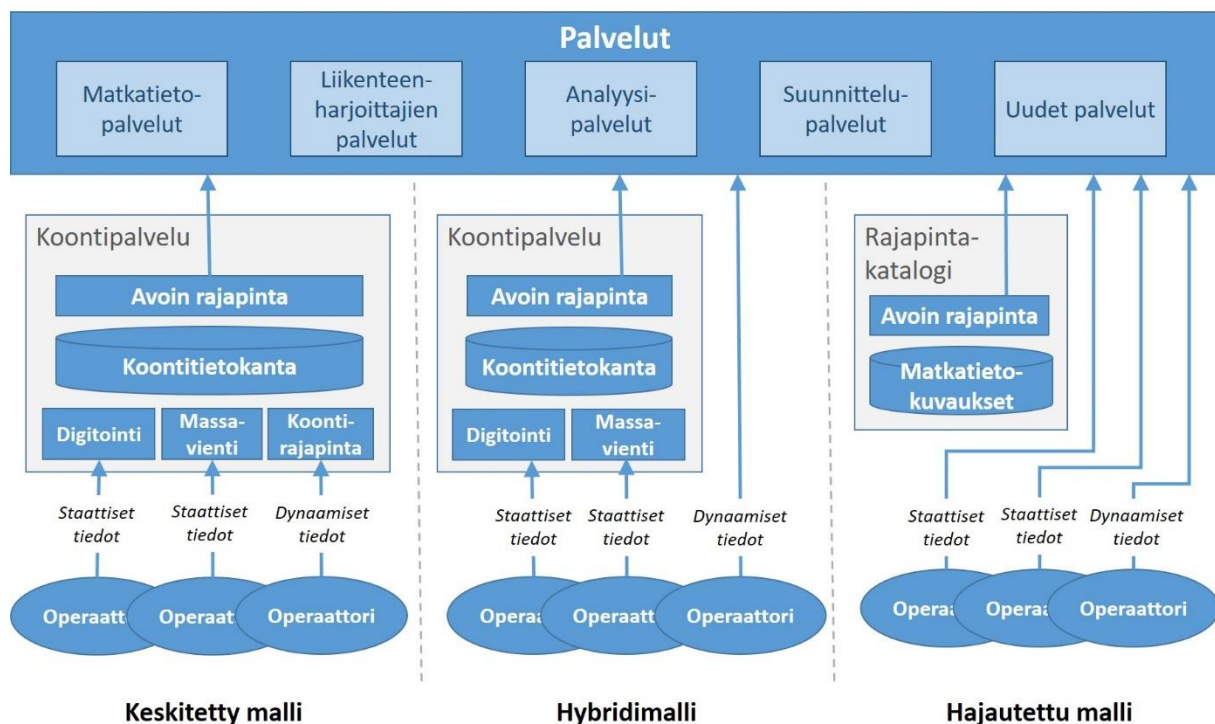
Palvelut

Matkatietopalvelut

Liikenteenharjoittajien palvelut

Analyysipalvelut

Suunnittelupalvelut

Uudet palvelut

Koontipalvelu

Avoin rajapinta

Koontitietokanta

Digitointi

Massavienti

Koontirajapinta

Staattiset tiedot

Staattiset tiedot

Dynaamiset tiedot

Operaatt

Operaat

Operaattori

Keskitetty malli

Koontipalvelu

Avoin rajapinta

Koontitietokanta

Digitointi

Massavienti

Staattiset tiedot

Staattiset tiedot

Dynaamiset tiedot

Operaa

Operaatt

Operaattori

Hybridimalli

Rajapintakatalogi

Avoin rajapinta

Matkatietokuvaukset

Staattiset tiedot

Staattiset tiedot

Dynaamiset tiedot

Operaa

Operaa

Operaattori

Hajautettu malli